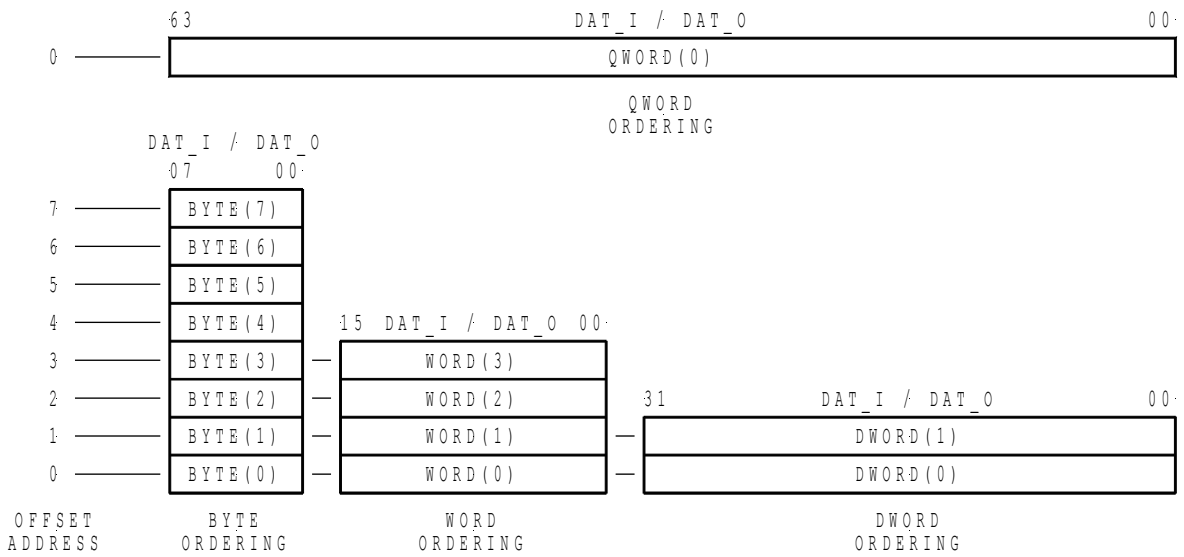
63 DAT_I / DAT_O 00

0

QWORD(0)

QWORD ORDERING

DAT_I / DAT_O
07 00

7 BYTE(7)
6 BYTE(6)
5 BYTE(5)
4 BYTE(4)
3 BYTE(3)
2 BYTE(2)
1 BYTE(1)
0 BYTE(0)

15 DAT_I / DAT_O 00

WORD(3)
WORD(2)
WORD(1)
WORD(0)

31 DAT_I / DAT_O 00

DWORD(1)
DWORD(0)

OFFSET ADDRESS

BYTE ORDERING

WORD ORDERING

DWORD ORDERING